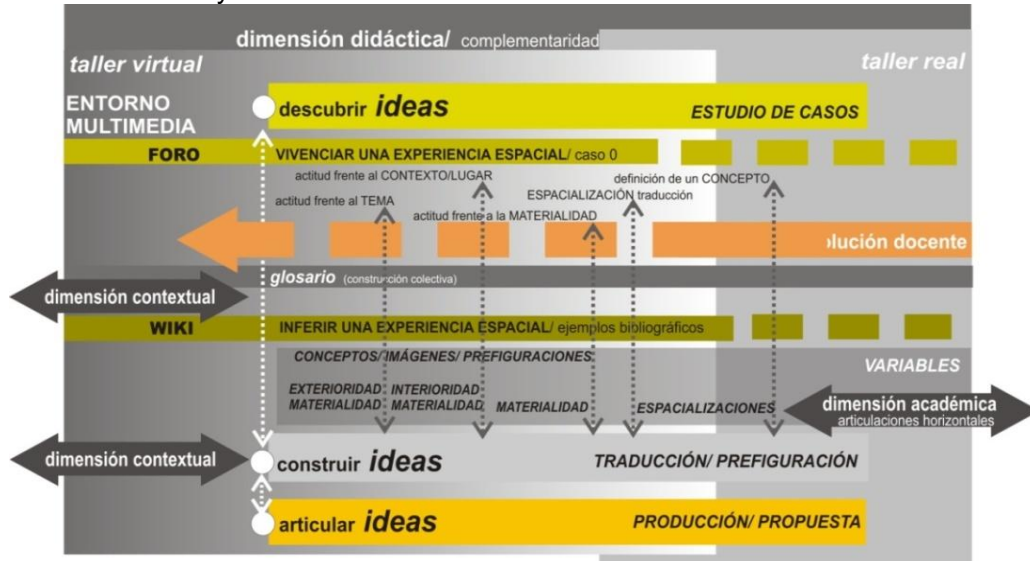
dimensión didáctica/ complementaridad

taller virtual

taller real

ENTORNO MULTIMEDIA

descubrir ideas

ESTUDIO DE CASOS

FORO

VIVENCIAR UNA EXPERIENCIA ESPACIAL/ caso 0

actitud frente al CONTEXTO/LUGAR

definición de un CONCEPTO

actitud frente al TEMA

ESPACIALIZACIÓN traducción

actitud frente a la MATERIALIDAD

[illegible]lución docente

glosario (construcción colectiva)

dimensión contextual

WIKI

INFERIR UNA EXPERIENCIA ESPACIAL/ ejemplos bibliográficos

CONCEPTOS/ IMÁGENES/ PREFIGURACIONES

VARIABLES

EXTERIORIDAD MATERIALIDAD

INTERIORIDAD MATERIALIDAD

MATERIALIDAD

ESPACIALIZACIONES

dimensión académica articulaciones horizontales

dimensión contextual

construir ideas

TRADUCCIÓN/ PREFIGURACIÓN

articular ideas

PRODUCCIÓN/ PROPUESTA